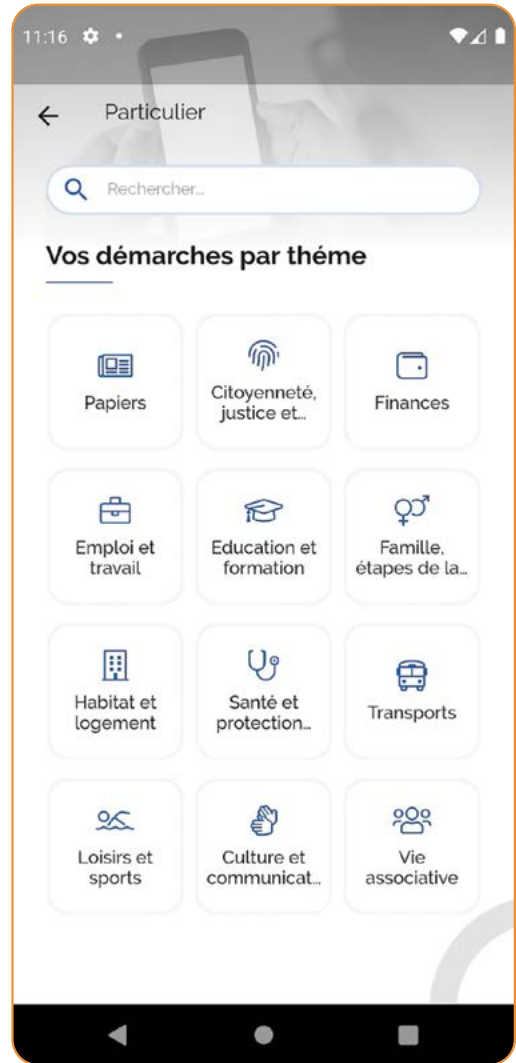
11:16

Particulier

Rechercher...

Vos démarches par théme

Papiers

Citoyenneté, justice et...

Finances

Emploi et travail

Education et formation

Famille, étapes de la...

Habitat et logement

Santé et protection...

Transports

Loisirs et sports

Culture et communicat...

Vie associative